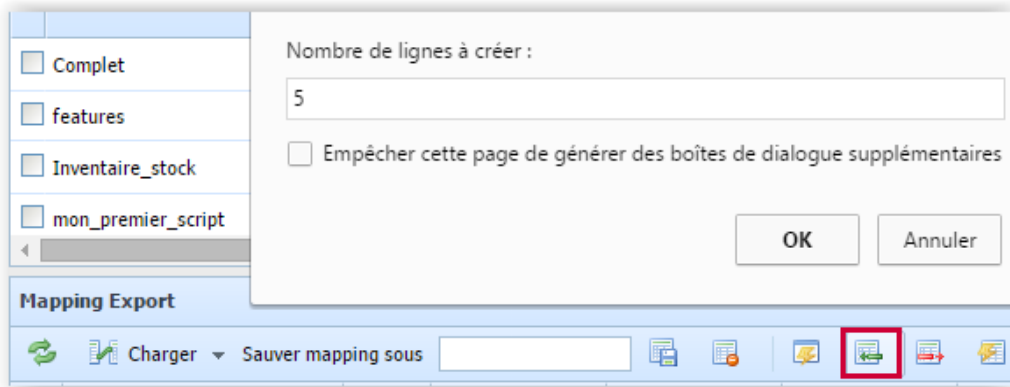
Complet

features

Inventaire_stock

mon_premier_script

Nombre de lignes à créer :

5

Empêcher cette page de générer des boîtes de dialogue supplémentaires

OK

Annuler

Mapping Export

Charger

Sauver mapping sous